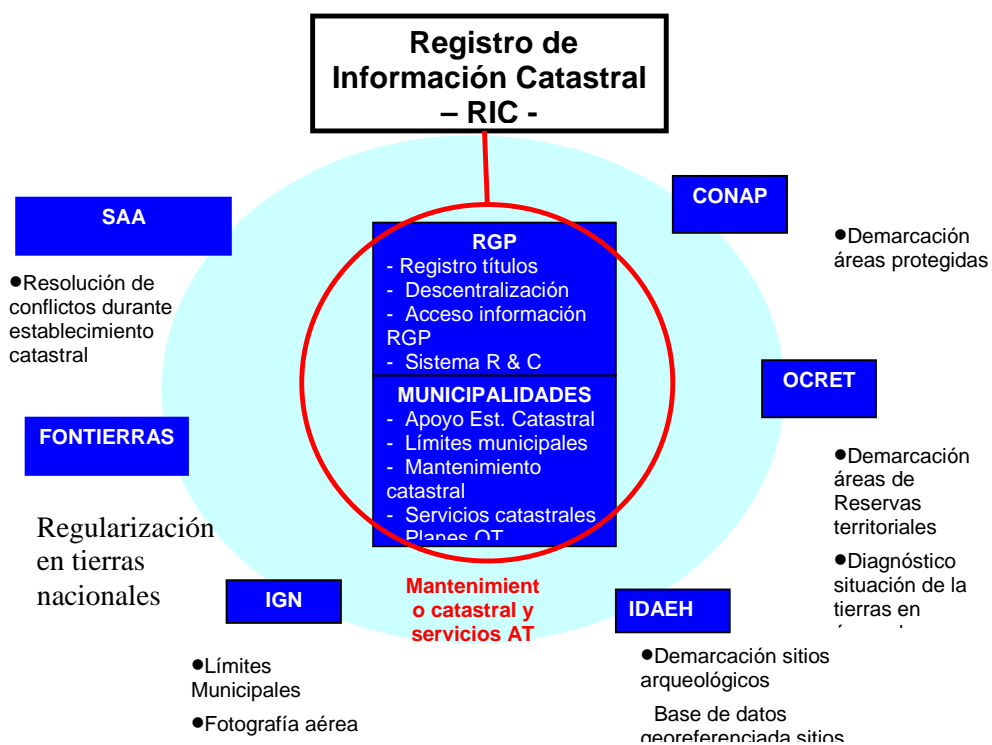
Registro de Información Catastral – RIC -

SAA

•Resolución de conflictos durante establecimiento catastral

FONTIERRAS

Regularización en tierras nacionales

RGP
- Registro títulos
- Descentralización
- Acceso información RGP
- Sistema R & C

MUNICIPALIDADES
- Apoyo Est. Catastral
- Límites municipales
- Mantenimiento catastral
- Servicios catastrales
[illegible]

CONAP

•Demarcación áreas protegidas

OCRET

•Demarcación áreas de Reservas territoriales

•Diagnóstico situación de la tierras en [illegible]

IGN

•Límites Municipales

•Fotografía aérea

Mantenimiento catastral y servicios AT

IDAEH

•Demarcación sitios arqueológicos

Base de datos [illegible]